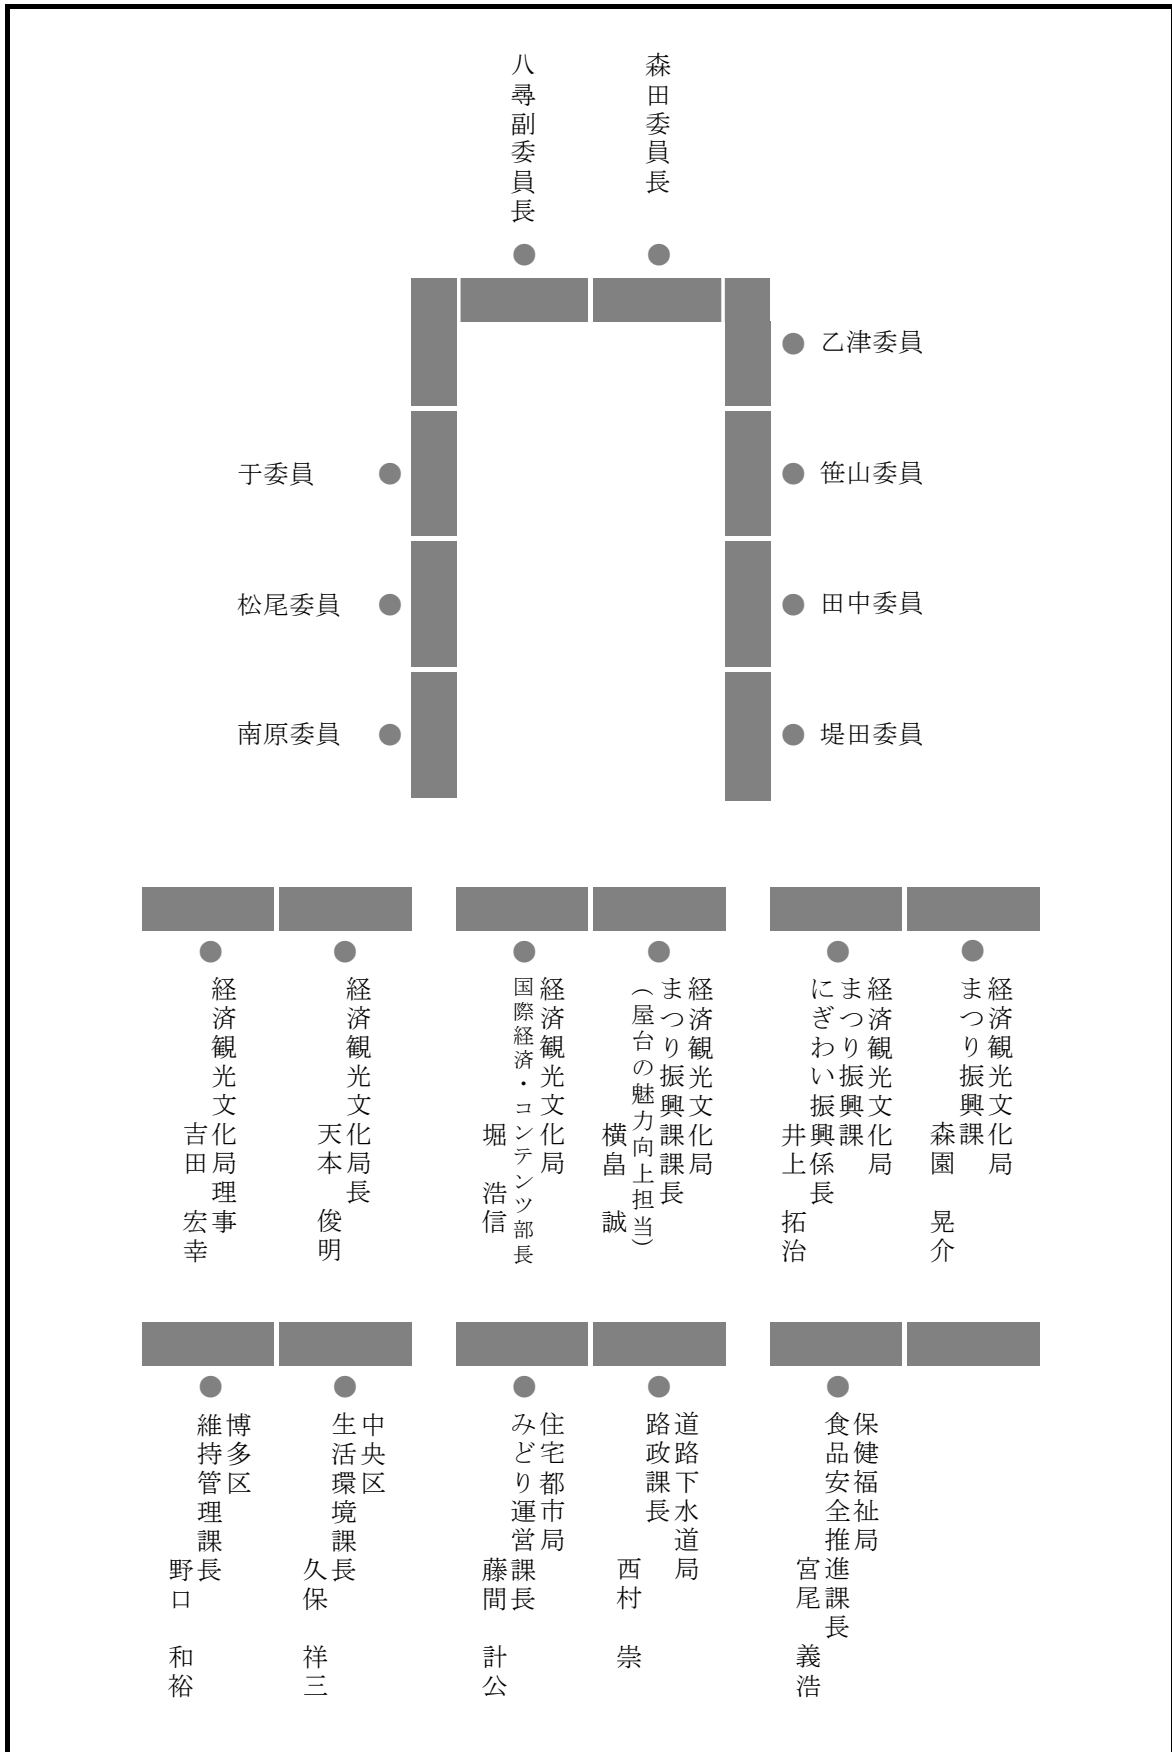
八尋副委員長

森田委員長

乙津委員

于委員

笹山委員

松尾委員

田中委員

南原委員

堤田委員

経済観光文化局理事
吉田宏幸

経済観光文化局長
天本俊明

経済観光文化局国際経済・コンテンツ部長
堀浩信

経済観光文化局まつり振興課課長（屋台の魅力向上担当）
横畠誠

経済観光文化局まつり振興課にぎわい振興係長
井上拓治

経済観光文化局まつり振興課
森園晃介

博多区維持管理課長
野口和裕

中央区生活環境課長
久保祥三

住宅都市局みどり運営課長
藤間計公

道路下水道局路政課長
西村崇

保健福祉局食品安全推進課長
宮尾義浩